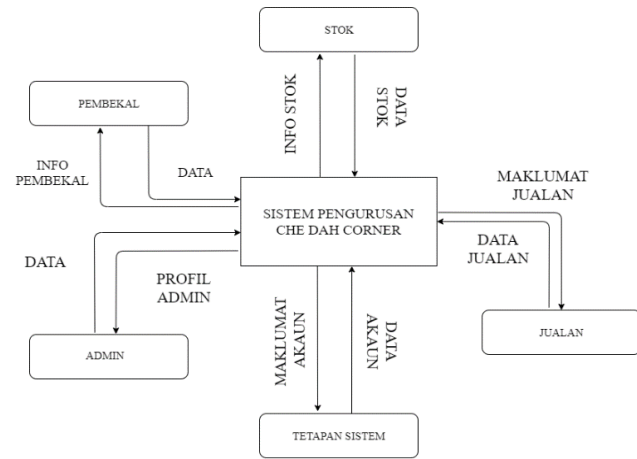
STOK

PEMBEKAL

INFO STOK

DATA STOK

INFO PEMBEKAL

DATA

MAKLUMAT JUALAN

SISTEM PENGURUSAN CHE DAH CORNER

DATA JUALAN

DATA

PROFIL ADMIN

MAKLUMAT AKAUN

DATA AKAUN

JUALAN

ADMIN

TETAPAN SISTEM